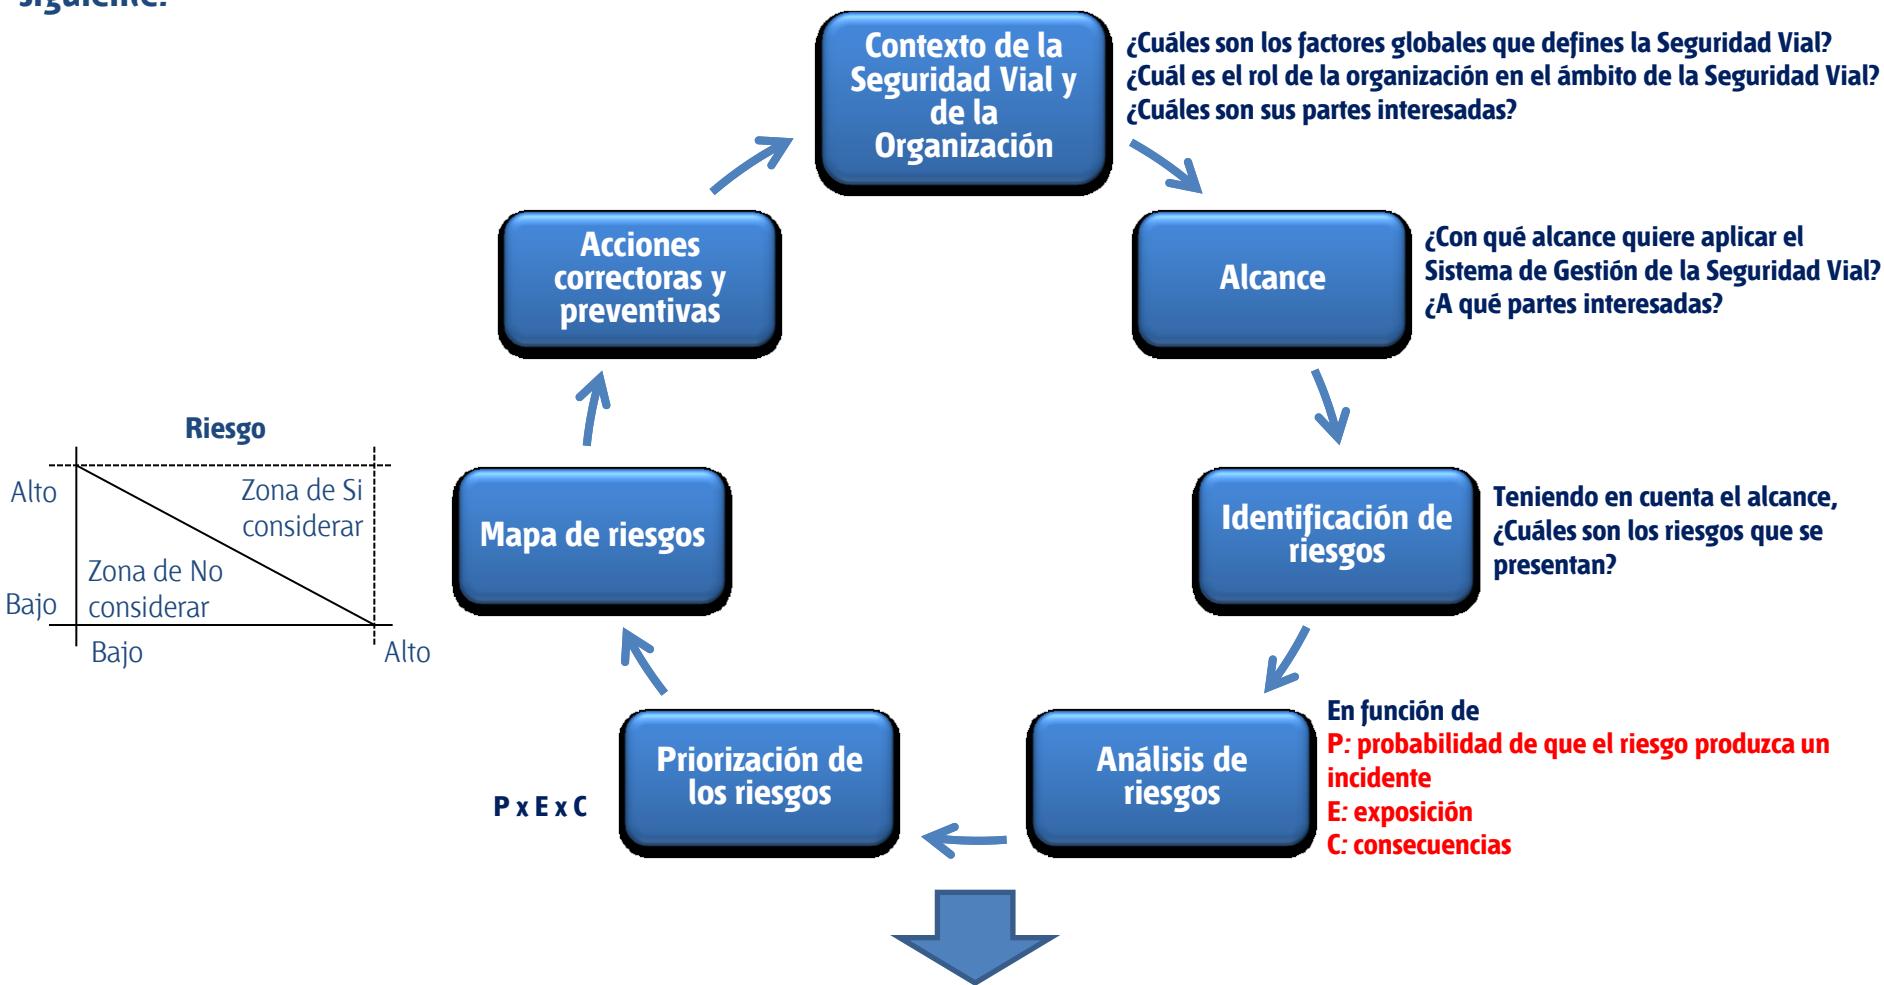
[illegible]

Contexto de la Seguridad Vial y de la Organización

¿Cuáles son los factores globales que defines la Seguridad Vial?
¿Cuál es el rol de la organización en el ámbito de la Seguridad Vial?
¿Cuáles son sus partes interesadas?

Alcance

¿Con qué alcance quiere aplicar el Sistema de Gestión de la Seguridad Vial?
¿A qué partes interesadas?

Identificación de riesgos

Teniendo en cuenta el alcance, ¿Cuáles son los riesgos que se presentan?

Análisis de riesgos

En función de
P: probabilidad de que el riesgo produzca un incidente
E: exposición
C: consecuencias

Priorización de los riesgos

P x E x C

Mapa de riesgos

Acciones correctoras y preventivas

Riesgo

Alto

Zona de Si considerar

Zona de No considerar

Bajo

Bajo

Alto